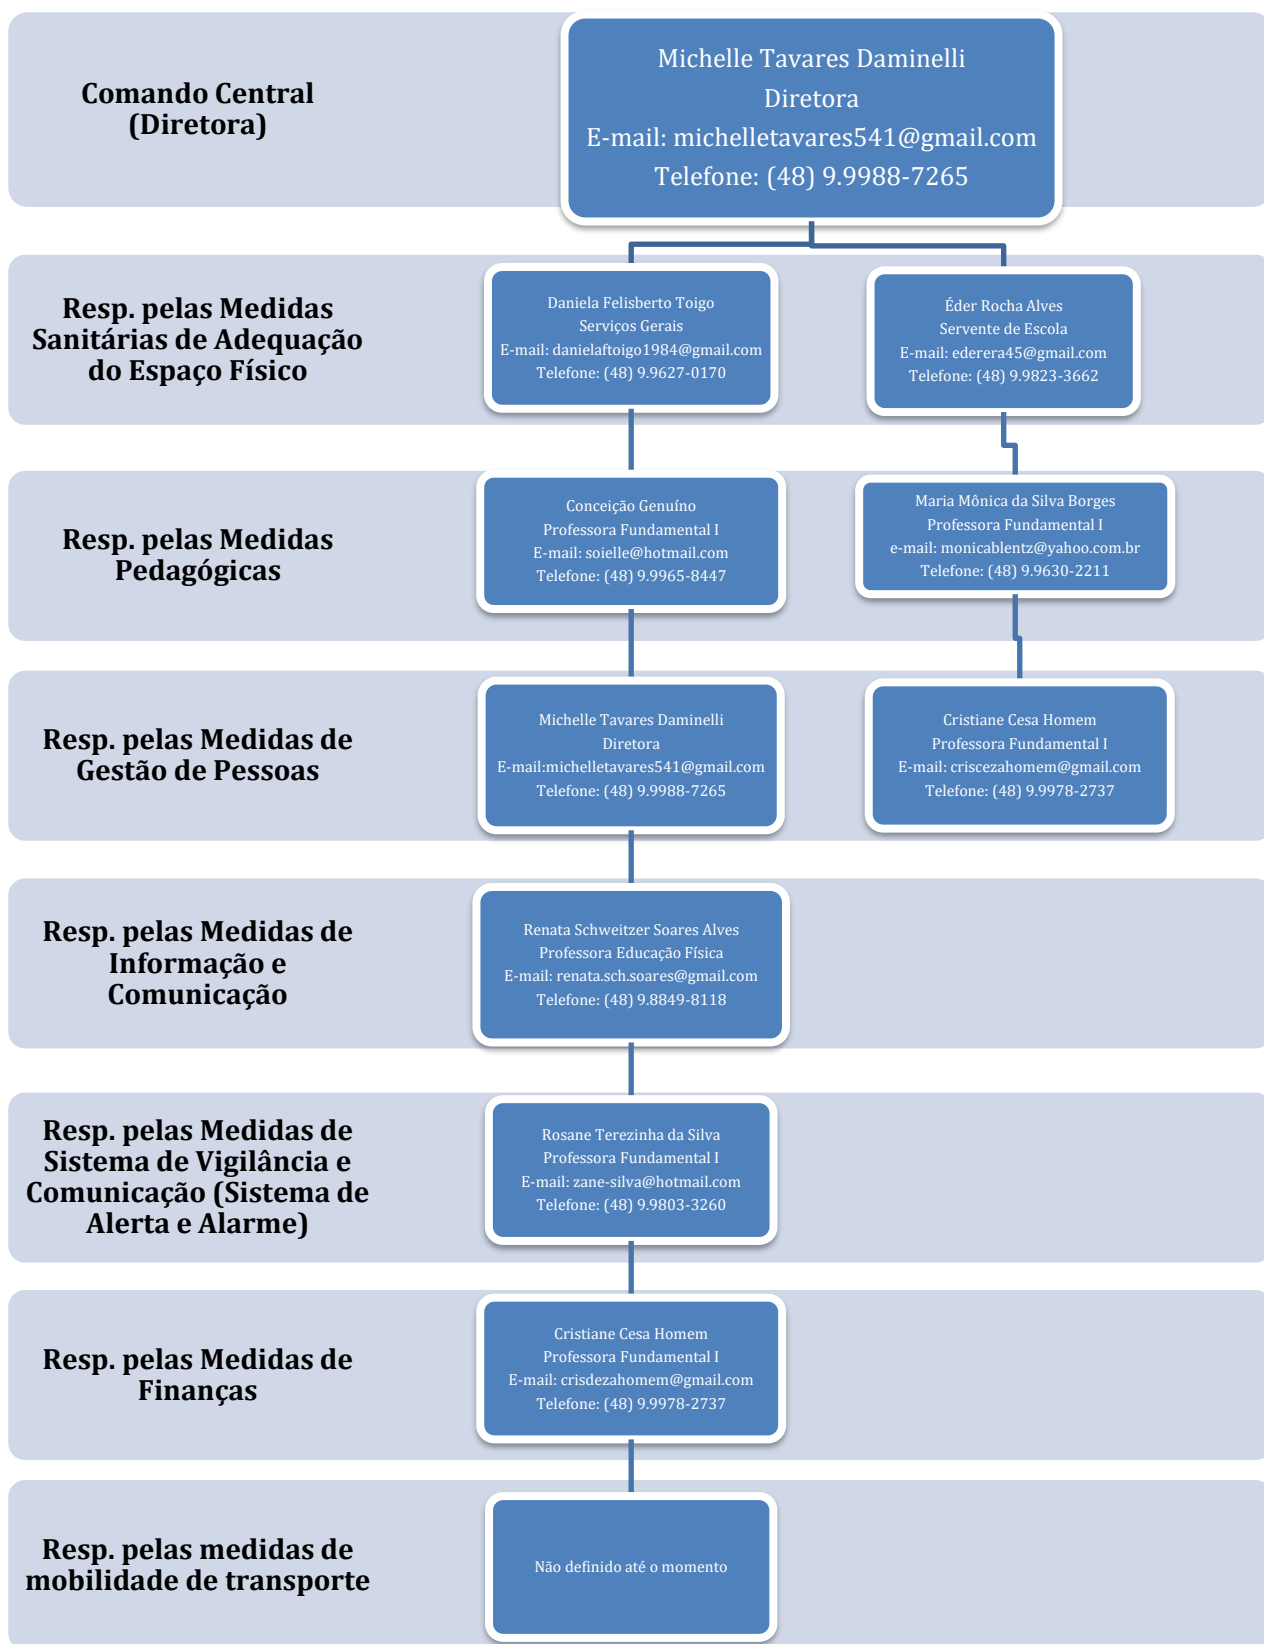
Comando Central (Diretora)

Michelle Tavares Daminelli
Diretora
E-mail: michelletavares541@gmail.com
Telefone: (48) 9.9988-7265

Resp. pelas Medidas Sanitárias de Adequação do Espaço Físico

Daniela Felisberto Toigo
Serviços Gerais
E-mail: danielaftoigo1984@gmail.com
Telefone: (48) 9.9627-0170

Éder Rocha Alves
Servente de Escola
E-mail: ederera45@gmail.com
Telefone: (48) 9.9823-3662

Resp. pelas Medidas Pedagógicas

Conceição Genuíno
Professora Fundamental I
E-mail: soielle@hotmail.com
Telefone: (48) 9.9965-8447

Maria Mônica da Silva Borges
Professora Fundamental I
e-mail: monicablentz@yahoo.com.br
Telefone: (48) 9.9630-2211

Resp. pelas Medidas de Gestão de Pessoas

Michelle Tavares Daminelli
Diretora
E-mail:michelletavares541@gmail.com
Telefone: (48) 9.9988-7265

Cristiane Cesa Homem
Professora Fundamental I
E-mail: criscezahomem@gmail.com
Telefone: (48) 9.9978-2737

Resp. pelas Medidas de Informação e Comunicação

Renata Schweitzer Soares Alves
Professora Educação Física
E-mail: renata.sch.soares@gmail.com
Telefone: (48) 9.8849-8118

Resp. pelas Medidas de Sistema de Vigilância e Comunicação (Sistema de Alerta e Alarme)

Rosane Terezinha da Silva
Professora Fundamental I
E-mail: zane-silva@hotmail.com
Telefone: (48) 9.9803-3260

Resp. pelas Medidas de Finanças

Cristiane Cesa Homem
Professora Fundamental I
E-mail: crisdezahomem@gmail.com
Telefone: (48) 9.9978-2737

Resp. pelas medidas de mobilidade de transporte

Não definido até o momento